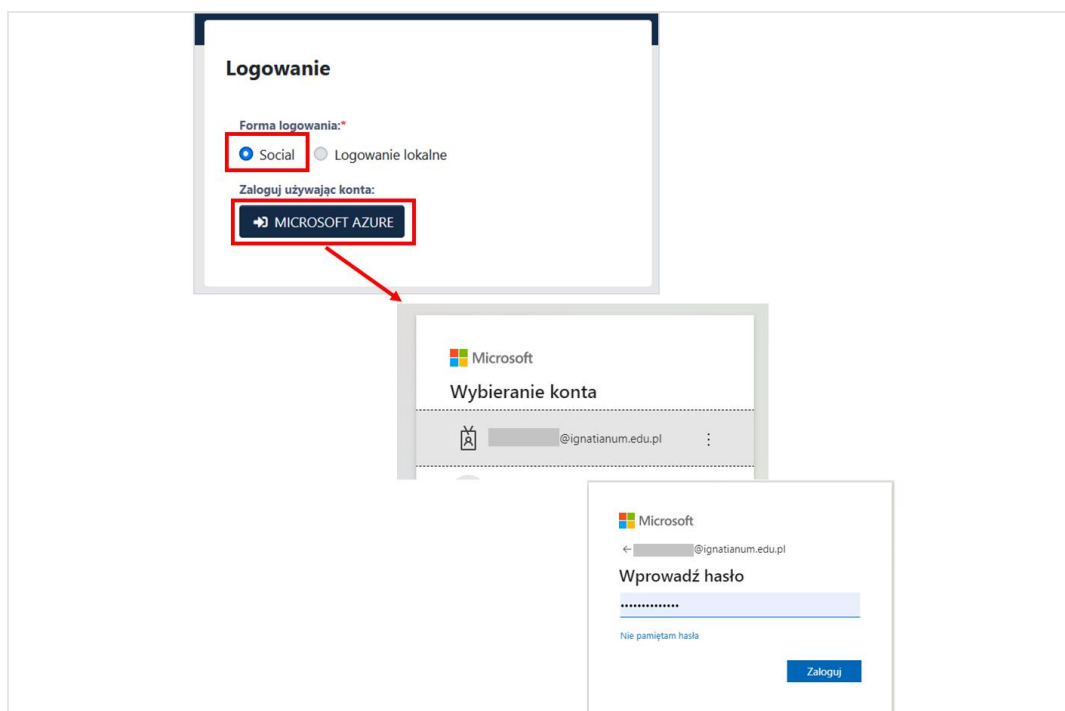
Logowanie

Forma logowania:*

Social  Logowanie lokalne

Zaloguj używając konta:

MICROSOFT AZURE

Microsoft

Wybieranie konta

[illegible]@ignatianum.edu.pl

Microsoft

← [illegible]@ignatianum.edu.pl

Wprowadź hasło

••••••••••••••

Nie pamiętam hasła

Zaloguj